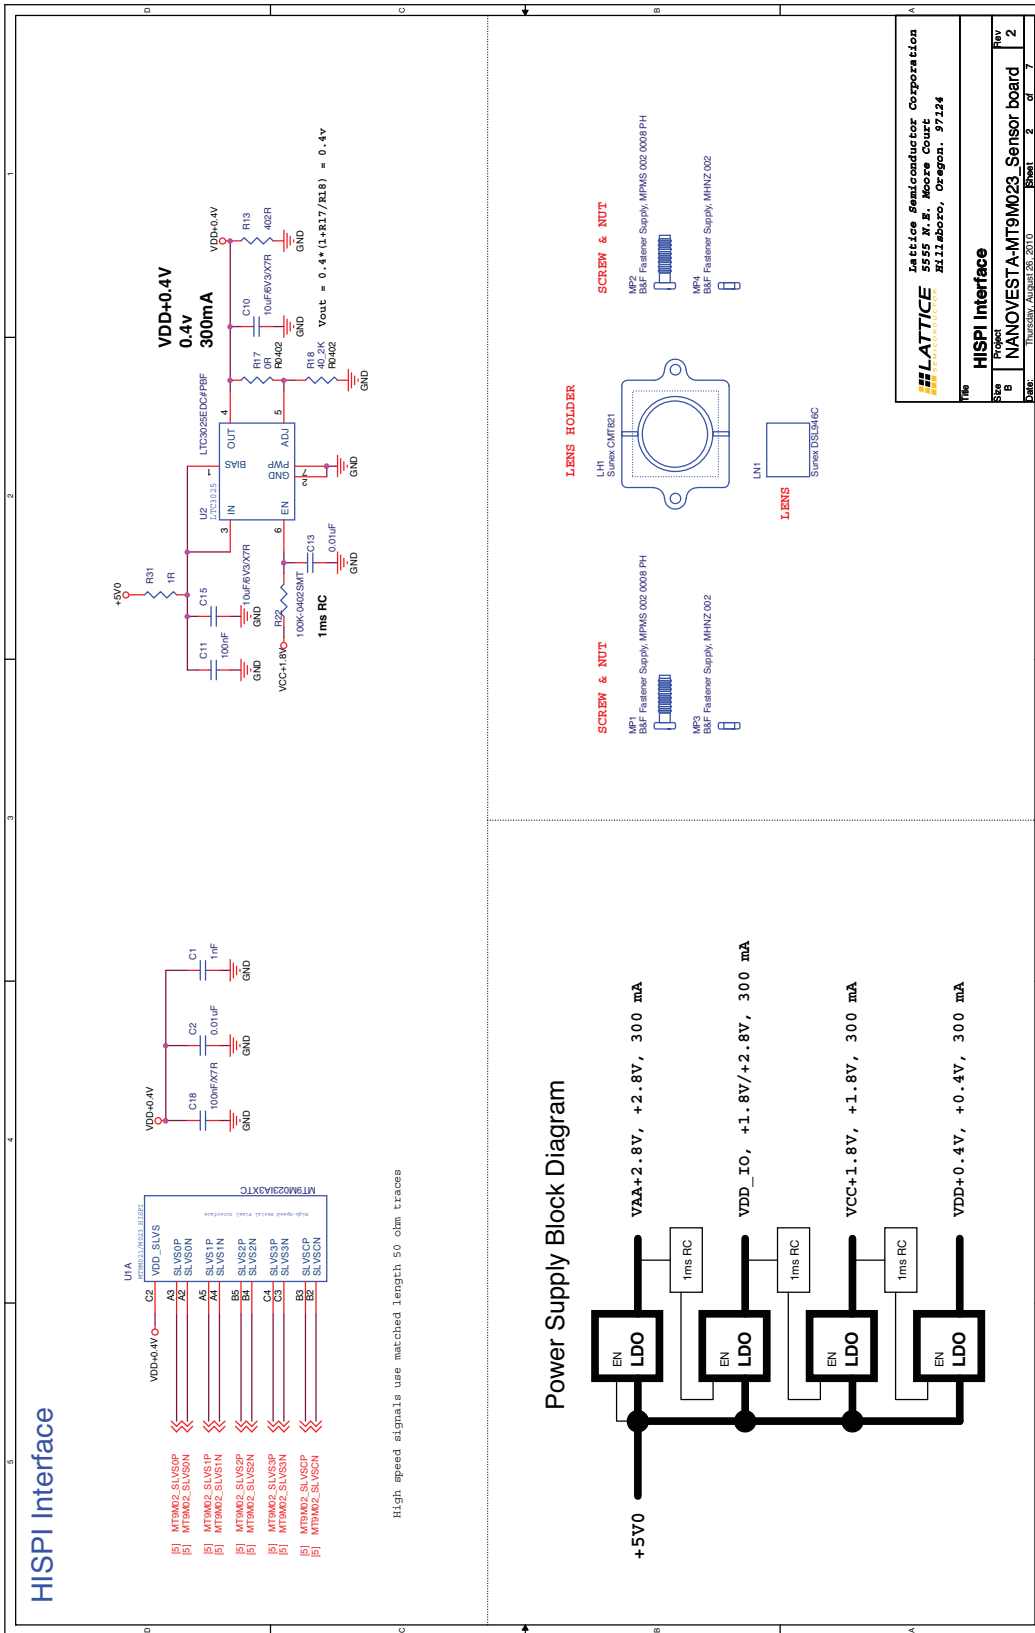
HISPI Interface

[5] MT9M02_SLVS0P
[5] MT9M02_SLVS0N
[5] MT9M02_SLVS1P
[5] MT9M02_SLVS1N
[5] MT9M02_SLVS2P
[5] MT9M02_SLVS2N
[5] MT9M02_SLVS3P
[5] MT9M02_SLVS3N
[5] MT9M02_SLVSCP
[5] MT9M02_SLVSCN

VDD+0.4V
U1A
C2 VDD_SLVS
A3 SLVS0P
A2 SLVS0N
A5 SLVS1P
A4 SLVS1N
B5 SLVS2P
B4 SLVS2N
C4 SLVS3P
C3 SLVS3N
B3 SLVSCP
B2 SLVSCN
MT9M023IA3XTC

High speed signals use matched length 50 ohm traces

VDD+0.4V
C18 100nF/X7R GND
C2 0.01uF GND
C1 1nF GND

Power Supply Block Diagram

+5V0
EN LDO
EN LDO
EN LDO
EN LDO
1ms RC
1ms RC
1ms RC
VAA+2.8V, +2.8V, 300 mA
VDD_IO, +1.8V/+2.8V, 300 mA
VCC+1.8V, +1.8V, 300 mA
VDD+0.4V, +0.4V, 300 mA

+5V0
R31 1R
C11 100nF GND
C15 10uF/6V3/X7R GND
VCC+1.8V
R22 100K-0402SMT
1ms RC
U2 LTC3025
LTC3025EDC#PBF
IN BIAS GND PWP OUT ADJ EN
C13 0.01uF GND
GND
R17 0R R0402
R18 40.2K R0402 GND
C10 10uF/6V3/X7R GND
R13 402R GND
VDD+0.4V
VDD+0.4V
0.4v
300mA
Vout = 0.4*(1+R17/R18) = 0.4v

SCREW & NUT
MP1 B&F Fastener Supply, MPMS 002 0008 PH
MP3 B&F Fastener Supply, MHNZ 002
LENS HOLDER
LH1 Sunex CMT821
LN1 Sunex DSL946C
LENS
SCREW & NUT
MP2 B&F Fastener Supply, MPMS 002 0008 PH
MP4 B&F Fastener Supply, MHNZ 002

LATTICE
Lattice Semiconductor Corporation
5555 N.E. Moore Court
Hillsboro, Oregon. 97124
Title
HISPI Interface
Size B
Project
NANOVESTA-MT9M023_Sensor board
Rev 2
Date: Thursday, August 26, 2010
Sheet 2 of 7